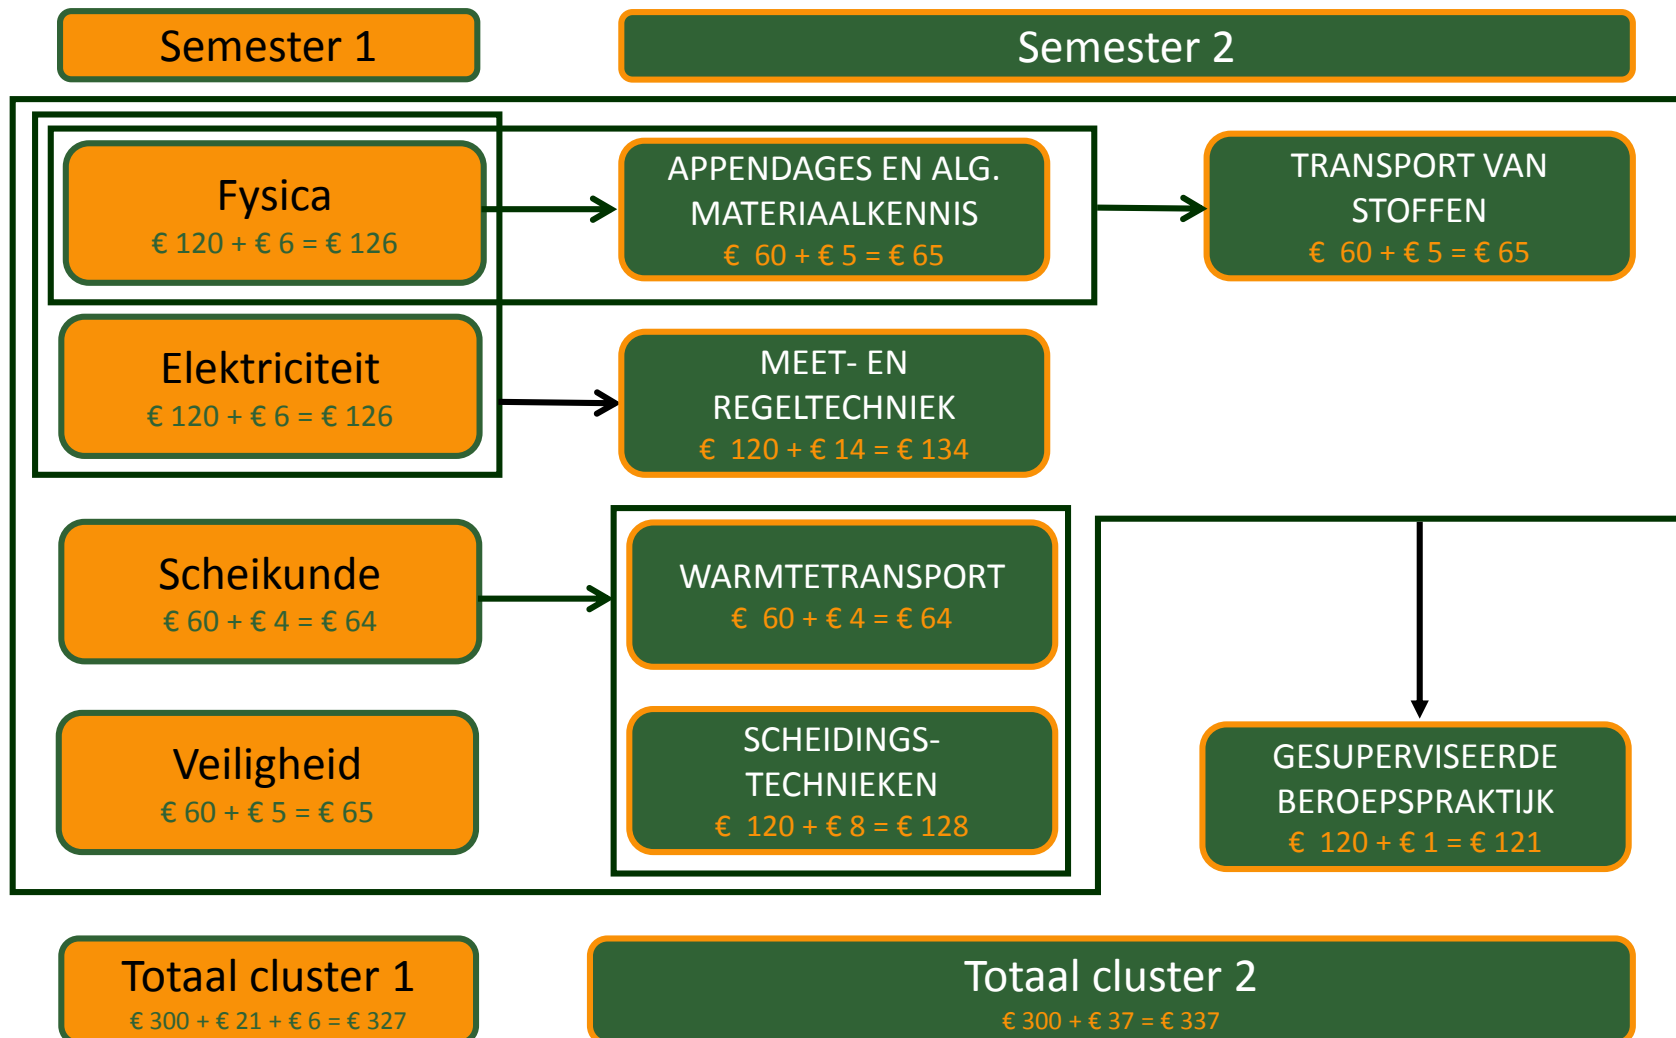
Semester 1

Semester 2

Fysica
€ 120 + € 6 = € 126

APPENDAGES EN ALG. MATERIAALKENNIS
€ 60 + € 5 = € 65

TRANSPORT VAN STOFFEN
€ 60 + € 5 = € 65

Elektriciteit
€ 120 + € 6 = € 126

MEET- EN REGELTECHNIEK
€ 120 + € 14 = € 134

Scheikunde
€ 60 + € 4 = € 64

WARMTETRANSPORT
€ 60 + € 4 = € 64

Veiligheid
€ 60 + € 5 = € 65

SCHEIDINGS-TECHNIEKEN
€ 120 + € 8 = € 128

GESUPERVISEERDE BEROEPSPRAKTIJK
€ 120 + € 1 = € 121

Totaal cluster 1
€ 300 + € 21 + € 6 = € 327

Totaal cluster 2
€ 300 + € 37 = € 337